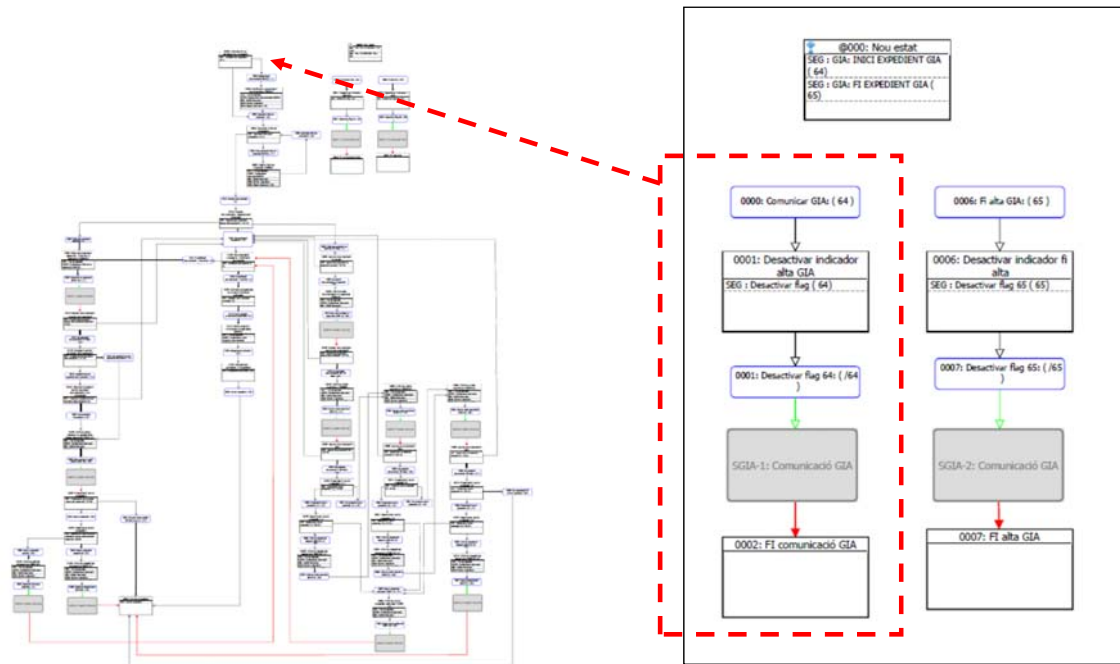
@000: Nou estat
SEG : GIA: INICI EXPEDIENT GIA ( 64)
SEG : GIA: FI EXPEDIENT GIA ( 65)

0000: Comunicar GIA: ( 64 )

0001: Desactivar indicador alta GIA
SEG : Desactivar flag ( 64)

0001: Desactivar flag 64: ( /64 )

SGIA-1: Comunicació GIA

0002: FI comunicació GIA

0006: Fi alta GIA: ( 65 )

0006: Desactivar indicador fi alta
SEG : Desactivar flag 65 ( 65)

0007: Desactivar flag 65: ( /65 )

SGIA-2: Comunicació GIA

0007: FI alta GIA